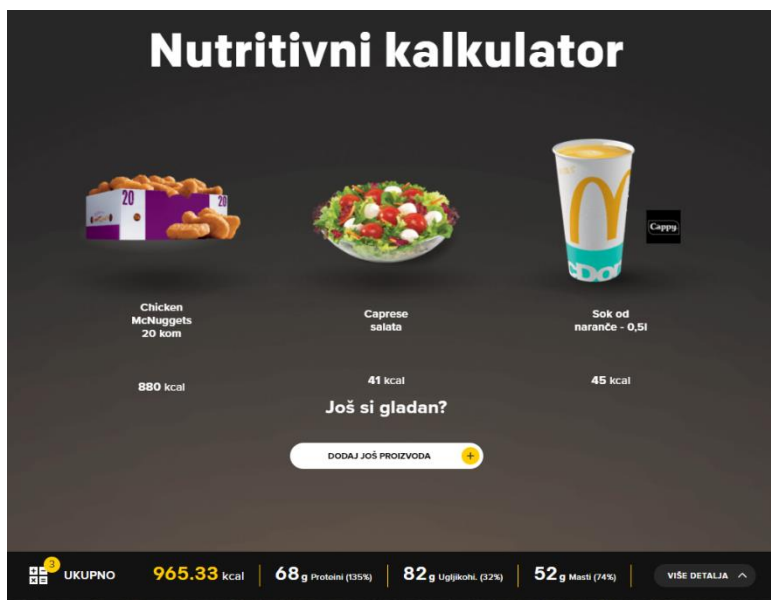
Nutritivni kalkulator

20

20

Cappy

Chicken McNuggets 20 kom

Caprese salata

Sok od naranče - 0,5l

880 kcal

41 kcal

45 kcal

Još si gladan?

DODAJ JOŠ PROIZVODA +

3

UKUPNO 965.33 kcal | 68 g Protoini (135%) | 82 g Ugljikohi. (32%) | 52 g Masti (74%) | VIŠE DETALJA ^